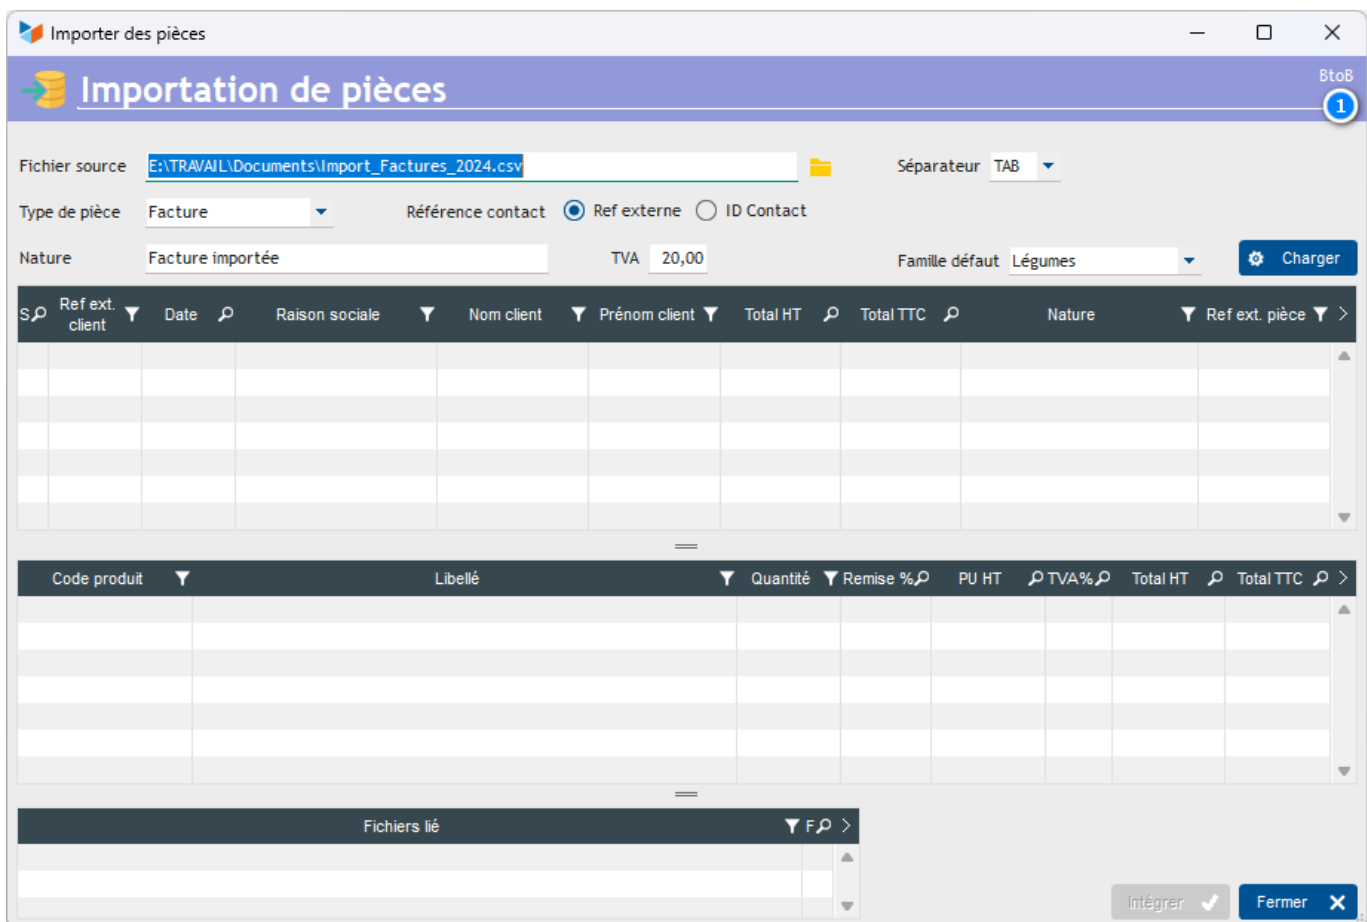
Importer des pièces

Importation de pièces

BtoB
1

Fichier source E:\TRAVAIL\Documents\Import_Factures_2024.csv

Séparateur TAB

Type de pièce Facture

Référence contact Ref externe ID Contact

Nature Facture importée

TVA 20,00

Famille défaut Légumes

Charger

| S | Ref ext. client | Date | Raison sociale | Nom client | Prénom client | Total HT | Total TTC | Nature | Ref ext. pièce |
|---|---|---|---|---|---|---|---|---|---|

| Code produit | Libellé | Quantité | Remise % | PU HT | TVA% | Total HT | Total TTC |
|---|---|---|---|---|---|---|---|

| Fichiers lié | F |
|---|---|

Intégrer

Fermer